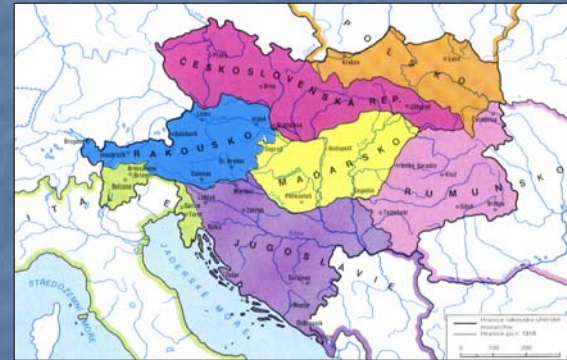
POLSKO
ČESKOSLOVENSKÁ REP.
RAKOUSKO
MAĎARSKO
RUMUNSKO
JUGOSLÁVIE
ITÁLIE
JADERSKÉ MOŘE
STŘEDOZEMNÍ MOŘE
Praha
Brno
Kraków
Lvov
Užhorod
Vídeň
Bratislava
Budapešť
Innsbruck
Salzburg
Linz
Graz
Bolzano
Záhřeb
Bělehrad
Sarajevo
Segedín
Temešvár
Kluž
Černovice
Terst
Dubrovník
Hranice rakousko-uherské monarchie
Hranice po r. 1918
0
100
200
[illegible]